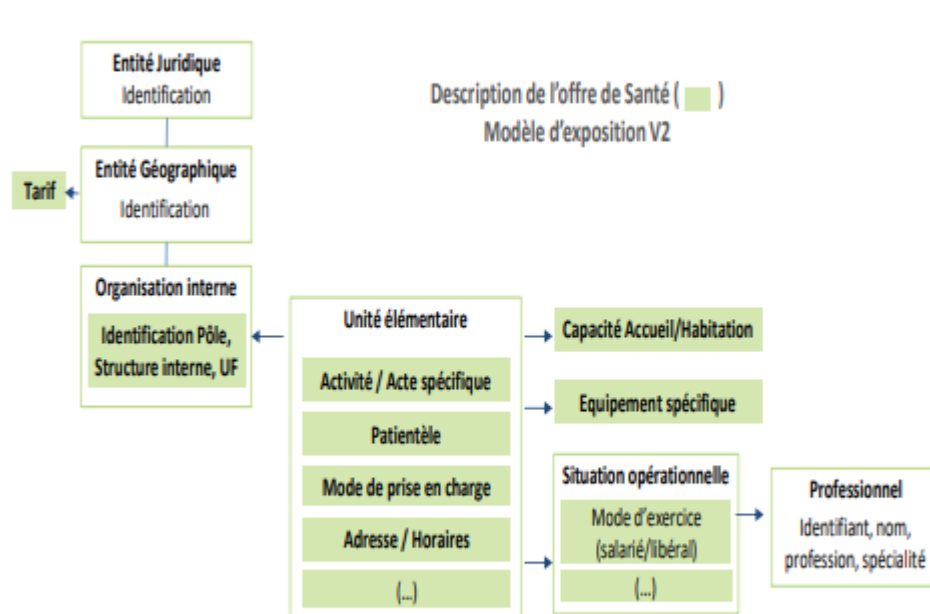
Entité Juridique
Identification

Description de l'offre de Santé ( )
Modèle d'exposition V2

Tarif

Entité Géographique
Identification

Organisation interne
Identification Pôle, Structure interne, UF

Unité élémentaire
Activité / Acte spécifique
Patientèle
Mode de prise en charge
Adresse / Horaires
(...)

Capacité Accueil/Habitation

Equipement spécifique

Situation opérationnelle
Mode d'exercice (salarié/libéral)
(...)

Professionnel
Identifiant, nom, profession, spécialité